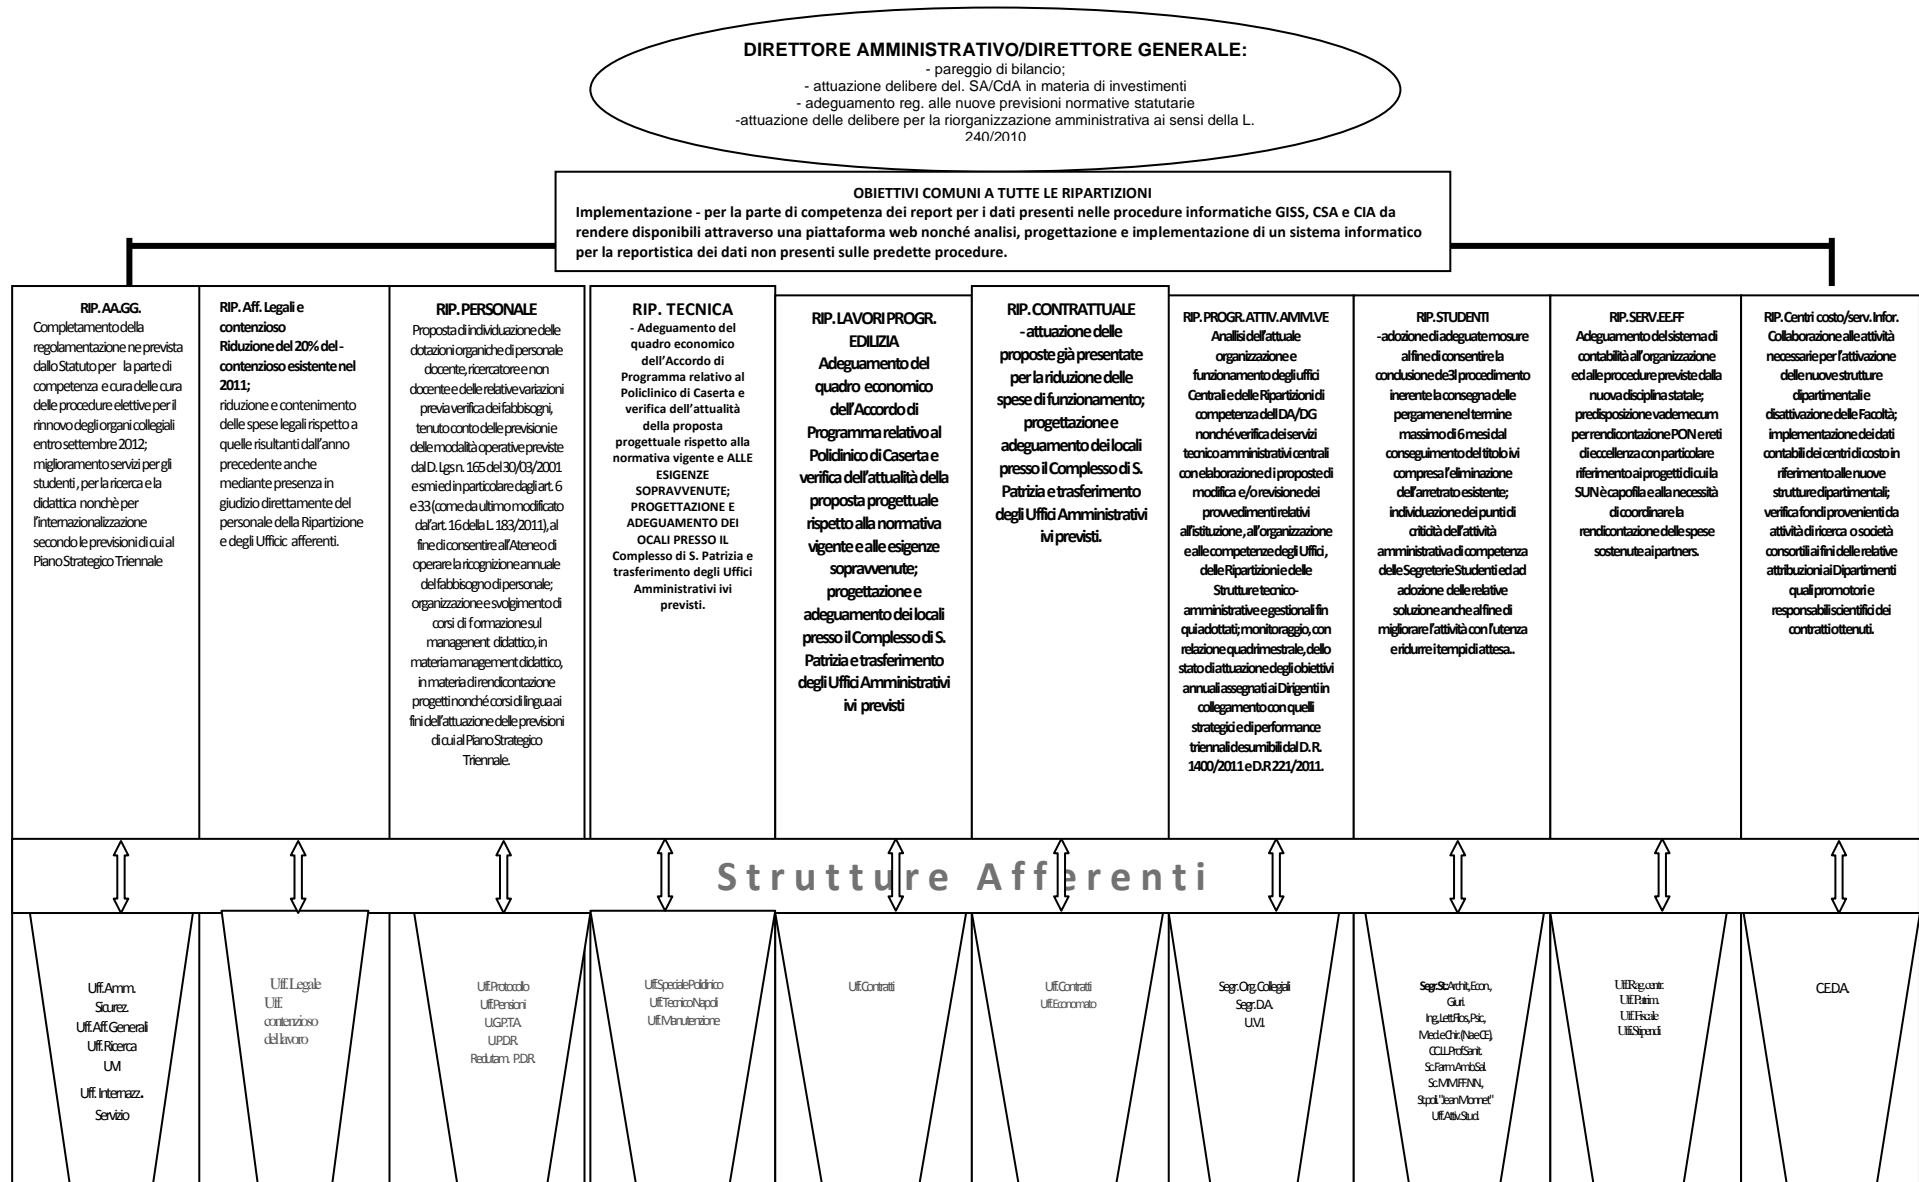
DIRETTORE AMMINISTRATIVO/DIRETTORE GENERALE:
- pareggio di bilancio;
- attuazione delibere del. SA/CdA in materia di investimenti
- adeguamento reg. alle nuove previsioni normative statutarie
-attuazione delle delibere per la riorganizzazione amministrativa ai sensi della L. 240/2010

OBIETTIVI COMUNI A TUTTE LE RIPARTIZIONI
Implementazione - per la parte di competenza dei report per i dati presenti nelle procedure informatiche GISS, CSA e CIA da rendere disponibili attraverso una piattaforma web nonché analisi, progettazione e implementazione di un sistema informatico per la reportistica dei dati non presenti sulle predette procedure.

RIP. AA.GG.
Completamento della regolamentazione ne prevista dallo Statuto per la parte di competenza e cura delle cura delle procedure elettive per il rinnovo degli organi collegiali entro settembre 2012; miglioramento servizi per gli studenti, per la ricerca e la didattica nonchè per l'internazionalizzazione secondo le previsioni di cui al Piano Strategico Triennale

RIP. Aff. Legali e contenzioso
Riduzione del 20% del -contenzioso esistente nel 2011;
riduzione e contenimento delle spese legali rispetto a quelle risultanti dall'anno precedente anche mediante presenza in giudizio direttamente del personale della Ripartizione e degli Ufficic afferenti.

RIP. PERSONALE
Proposta di individuazione delle dotazioni organiche di personale docente, ricercatore e non docente e delle relative variazioni previa verifica dei fabbisogni, tenuto conto delle previsionie delle modalità operative previste dal D. Lgs n. 165 del 30/03/2001 e smi ed in particolare dagli art. 6 e 33 (come da ultimo modificato dal'art. 16 della L. 183/2011), al fine di consentire all'Ateneo di operare la ricognizione annuale del fabbisogno di personale; organizzazione e svolgimento di corsi di formazione sul managenent didattico, in materia management didattico, in materia di rendicontazione progetti nonché corsi di lingua ai fini dell'attuazione delle previsioni di cui al Piano Strategico Triennale.

RIP. TECNICA
- Adeguamento del quadro economico dell'Accordo di Programma relativo al Policlinico di Caserta e verifica dell'attualità della proposta progettuale rispetto alla normativa vigente e ALLE ESIGENZE SOPRAVVENUTE; PROGETTAZIONE E ADEGUAMENTO DEI OCALI PRESSO IL Complesso di S. Patrizia e trasferimento degli Uffici Amministrativi ivi previsti.

RIP. LAVORI PROGR. EDILIZIA
Adeguamento del quadro economico dell'Accordo di Programma relativo al Policlinico di Caserta e verifica dell'attualità della proposta progettuale rispetto alla normativa vigente e alle esigenze sopravvenute; progettazione e adeguamento dei locali presso il Complesso di S. Patrizia e trasferimento degli Uffici Amministrativi ivi previsti

RIP. CONTRATTUALE
-attuazione delle proposte già presentate per la riduzione delle spese di funzionamento; progettazione e adeguamento dei locali presso il Complesso di S. Patrizia e trasferimento degli Uffici Amministrativi ivi previsti.

RIP. PROGR. ATTIV. AMM.VE
Analisi dell'attuale organizzazione e funzionamento degli uffici Centrali e delle Ripartizioni di competenza del DA/DG nonché verifica dei servizi tecnico amministrativi centrali con elaborazione di proposte di modifica e/o revisione dei provvedimenti relativi all'istituzione, all'organizzazione e alle competenze degli Uffici, delle Ripartizioni e delle Strutture tecnico-amministrative e gestionali fin qui adottati; monitoraggio, con relazione quadrimestrale, dello stato di attuazione degli obiettivi annuali assegnati ai Dirigenti in collegamento con quelli strategici e di performance triennali desumibili dal D.R. 1400/2011 e D.R 221/2011.

RIP. STUDENTI
-adozione di adeguate misure al fine di consentire la conclusione del 3l procedimento inerente la consegna delle pergamene nel termine massimo di 6 mesi dal conseguimento del titolo ivi compresa l'eliminazione dell'arretrato esistente; individuazione dei punti di criticità dell'attività amministrativa di competenza delle Segreterie Studenti ed ad adozione delle relative soluzione anche al fine di migliorare l'attività con l'utenza e ridurre i tempi di attesa..

RIP. SERV. EE.FF
Adeguamento del sistema di contabilità all'organizzazione ed alle procedure previste dalla nuova disciplina statale; predisposizione vademecum per rendicontazione PON e reti di eccellenza con particolare riferimento ai progetti di cui la SUN è capofila e alla necessità di coordinare la rendicontazione delle spese sostenute ai partners.

RIP. Centri costo/serv. Infor.
Collaborazione alle attività necessarie per l'attivazione delle nuove strutture dipartimentali e disattivazione delle Facoltà; implementazione dei dati contabili dei centri di costo in riferimento alle nuove strutture dipartimentali; verifica fondi provenienti da attività di ricerca o società consortili ai fini delle relative attribuzioni ai Dipartimenti quali promotori e responsabili scientifici dei contratti ottenuti.

Strutture Afferenti

Uff. Amm. Sicurez. Uff. Aff. Generali Uff. Ricerca UM Uff. Internazz. Servizio

Uff. Legale Uff. contenzioso del lavoro

Uff. Protocollo Uff. Pensioni U.G.P.T.A U.P.D.R. Redutam. P.D.R.

Uff. Speciale Policlinico Uff. Tecnico Napoli Uff. Manutenzione

Uff. Contratti

Uff. Contratti Uff. Economato

Segr. Org. Collegiali Segr. D.A. U.V.I.

Segr. St.: Archit., Econ., Giuri. Ing., Lett. Filos, Psic., Med. e Chir. (Na e CE), CCLL Prof. Sanit. Sc. Farm. Amb. Sal. Sc. MM. FF. NN., St. poli "Jean Monnet" Uff. Attiv. Stud.

Uff. Reg. contr. Uff. Patrim. Uff. Fiscale Uff. Stipendi

CE.D.A.